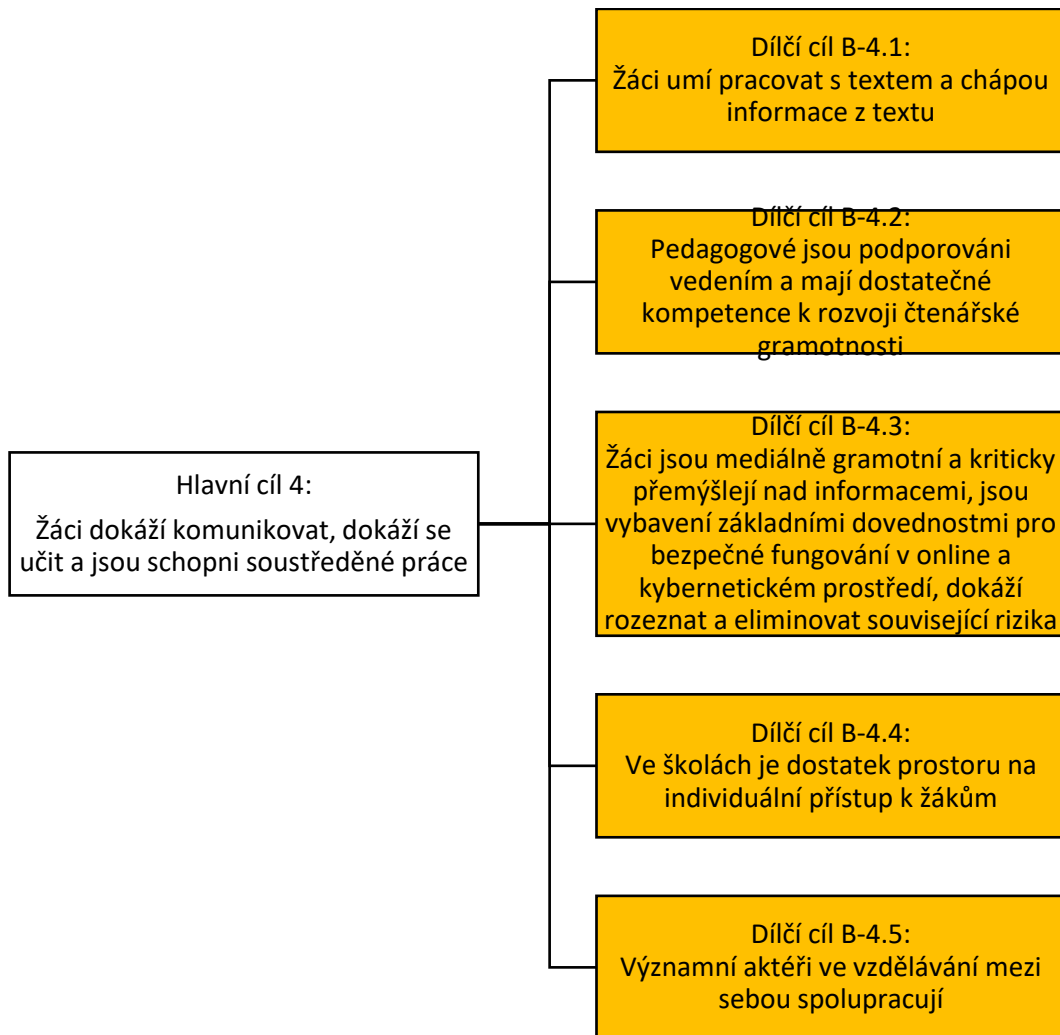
Hlavní cíl 4:
Žáci dokáží komunikovat, dokáží se učit a jsou schopni soustředěné práce

Dílčí cíl B-4.1:
Žáci umí pracovat s textem a chápou informace z textu

Dílčí cíl B-4.2:
Pedagogové jsou podporováni vedením a mají dostatečné kompetence k rozvoji čtenářské gramotnosti

Dílčí cíl B-4.3:
Žáci jsou mediálně gramotní a kriticky přemýšlejí nad informacemi, jsou vybavení základními dovednostmi pro bezpečné fungování v online a kybernetickém prostředí, dokáží rozeznat a eliminovat související rizika

Dílčí cíl B-4.4:
Ve školách je dostatek prostoru na individuální přístup k žákům

Dílčí cíl B-4.5:
Významní aktéři ve vzdělávání mezi sebou spolupracují